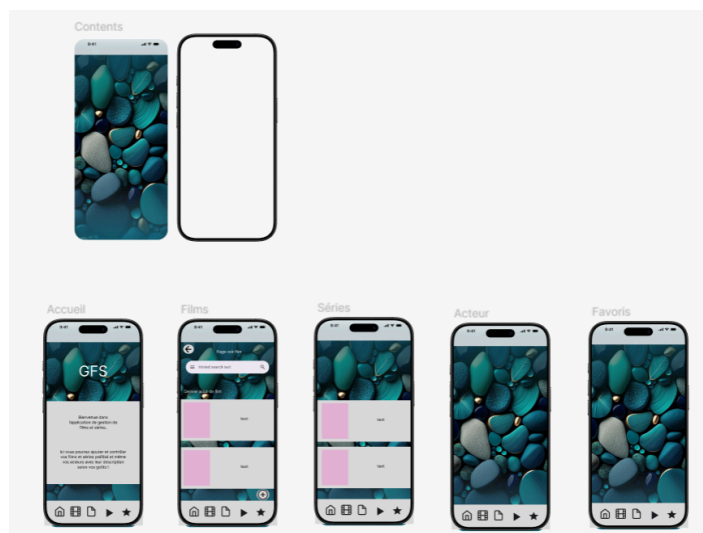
Contents

9:41

Accueil

9:41

GFS

Bienvenue dans l'application de gestion de films et séries.

Ici vous pourrez ajouter et contrôler vos films et séries publiés et même vos acteurs avec leur description selon vos goûts !

Films

9:41

Page une film

Hinted search text

Text

Text

Séries

9:41

Text

Text

Acteur

9:41

Favoris

9:41